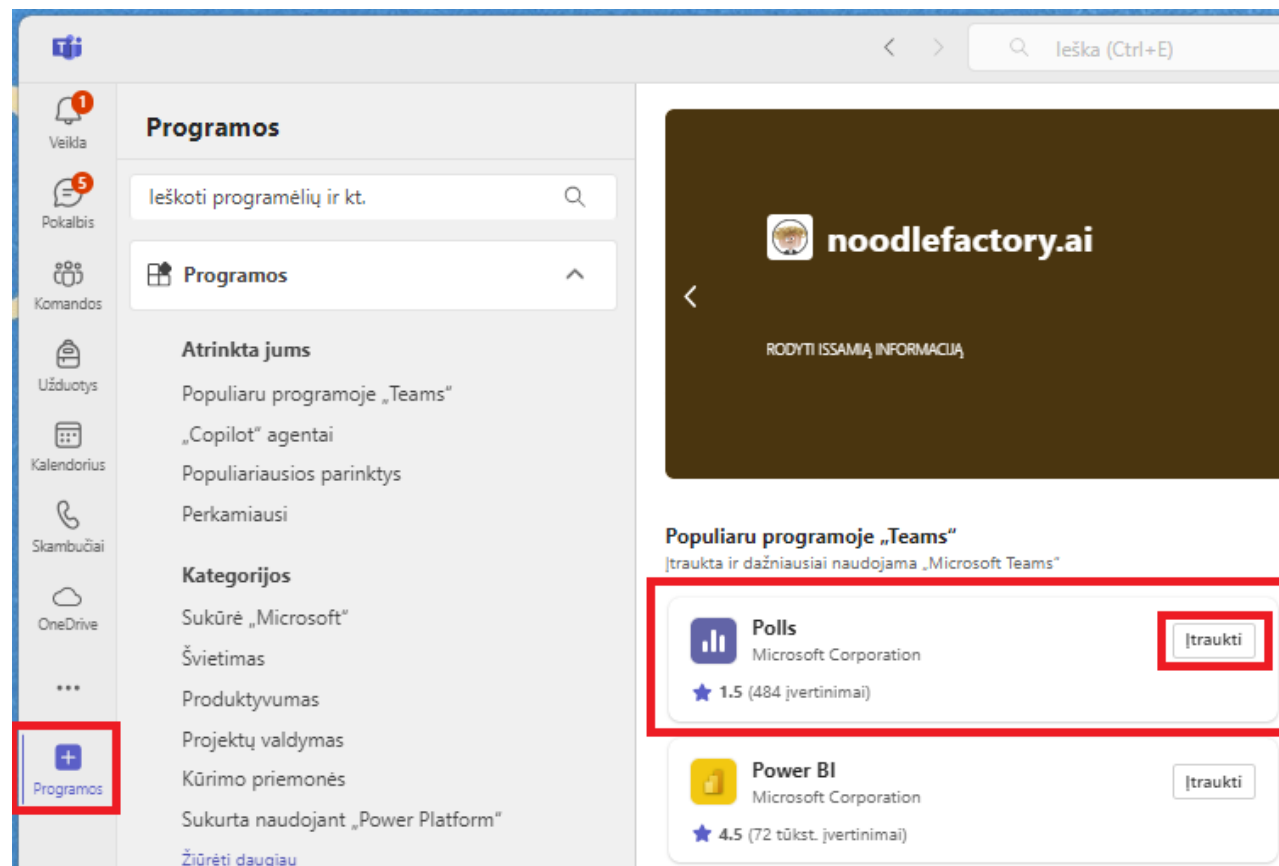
Ieška (Ctrl+E)

1
Veikla
5
Pokalbis
Komandos
Užduotys
Kalendorius
Skambučiai
OneDrive
...
Programos

Programos

Ieškoti programėlių ir kt.

Programos

Atrinkta jums
Populiaru programoje „Teams“
„Copilot“ agentai
Populiariausios parinktys
Perkamiausi

Kategorijos
Sukūrė „Microsoft“
Švietimas
Produktyvumas
Projektų valdymas
Kūrimo priemonės
Sukurta naudojant „Power Platform“
Žiūrėti daugiau

noodlefactory.ai

RODYTI ISSAMIĄ INFORMACIJĄ

Populiaru programoje „Teams“
Įtraukta ir dažniausiai naudojama „Microsoft Teams“

Polls
Microsoft Corporation
1.5 (484 įvertinimai)
Įtraukti

Power BI
Microsoft Corporation
4.5 (72 tūkst. įvertinimai)
Įtraukti